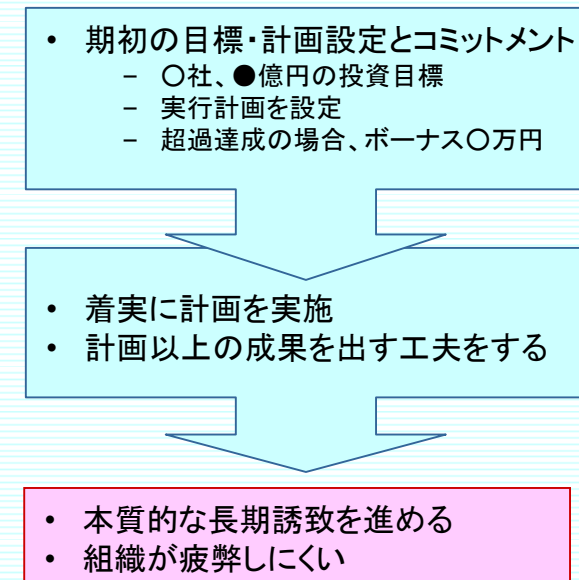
• 期初の目標・計画設定とコミットメント
– ○社、●億円の投資目標
– 実行計画を設定
– 超過達成の場合、ボーナス○万円

• 着実に計画を実施
• 計画以上の成果を出す工夫をする

• 本質的な長期誘致を進める
• 組織が疲弊しにくい